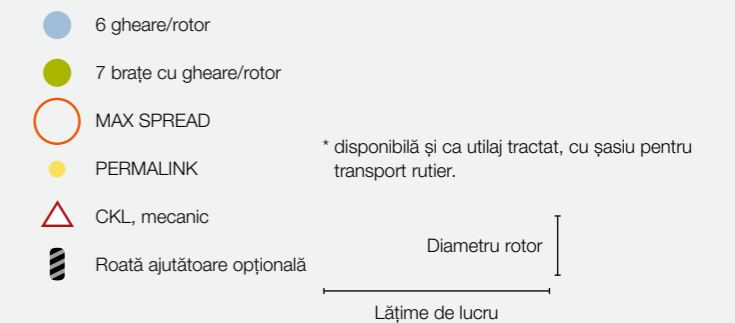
6 gheare/rotor

7 brațe cu gheare/rotor

MAX SPREAD

PERMALINK

CKL, mecanic

Roată ajutătoare opțională

* disponibilă și ca utilaj tractat, cu șasiu pentru transport rutier.

Diametru rotor

Lățime de lucru